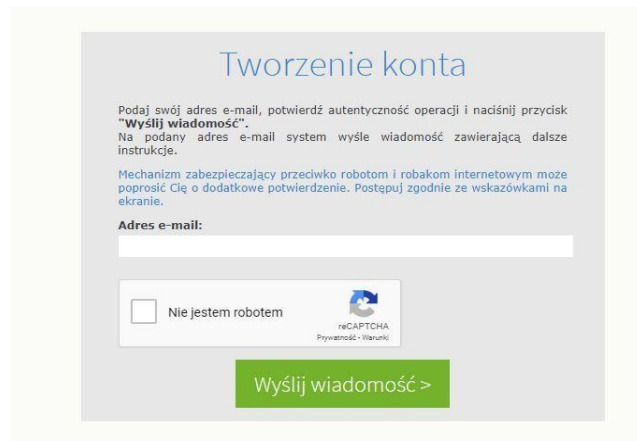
Tworzenie konta

Podaj swój adres e-mail, potwierdź autentyczność operacji i naciśnij przycisk **"Wyślij wiadomość"**.
Na podany adres e-mail system wyśle wiadomość zawierającą dalsze instrukcje.

Mechanizm zabezpieczający przeciwko robotom i robakom internetowym może poprosić Cię o dodatkowe potwierdzenie. Postępuj zgodnie ze wskazówkami na ekranie.

**Adres e-mail:**

Nie jestem robotem

reCAPTCHA
Prywatność - Warunki

Wyślij wiadomość >